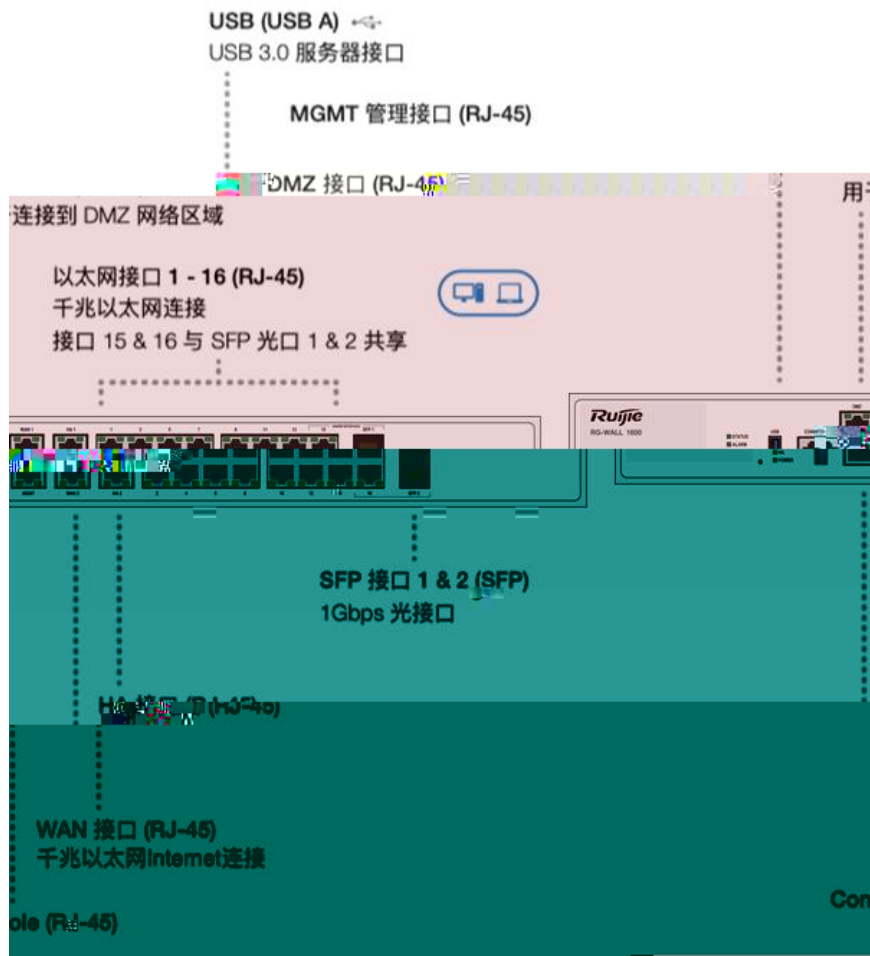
USB (USB A)
USB 3.0 服务器接口

MGMT 管理接口 (RJ-45)

DMZ 接口 (RJ-45)
连接到 DMZ 网络区域

用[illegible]

以太网接口 1 - 16 (RJ-45)
千兆以太网连接
接口 15 & 16 与 SFP 光口 1 & 2 共享

Ruijie
RG-WALL 1600

SFP 接口 1 & 2 (SFP)
1Gbps 光接口

HA 接口 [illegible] (RJ-45)

WAN 接口 (RJ-45)
千兆以太网Internet连接

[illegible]ole (RJ-45)

Con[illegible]